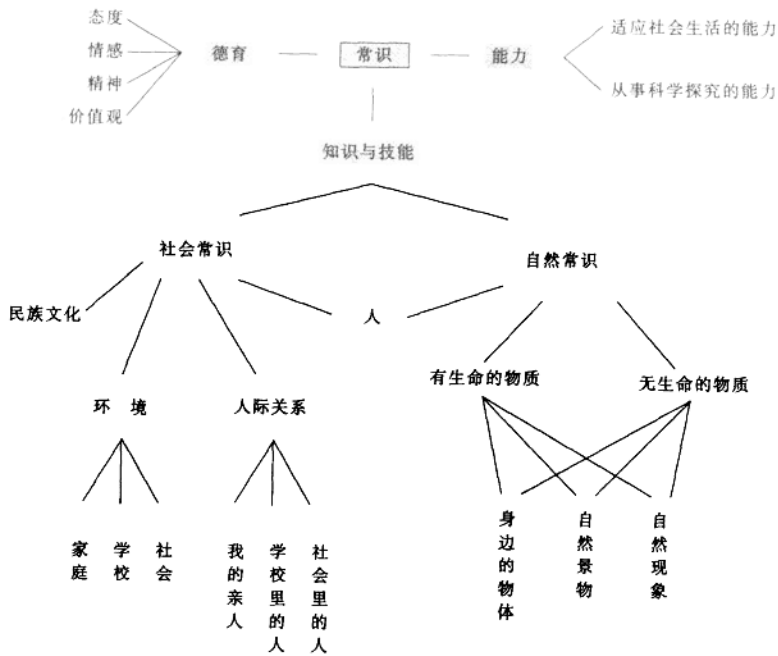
态度
情感
精神
价值观

德育

常识

能力

适应社会生活的能力
从事科学探究的能力

知识与技能

社会常识

自然常识

民族文化

人

有生命的物质

无生命的物质

环 境

人际关系

家庭

学校

社会

我的亲人

学校里的人

社会里的人

身边的物体

自然景物

自然现象